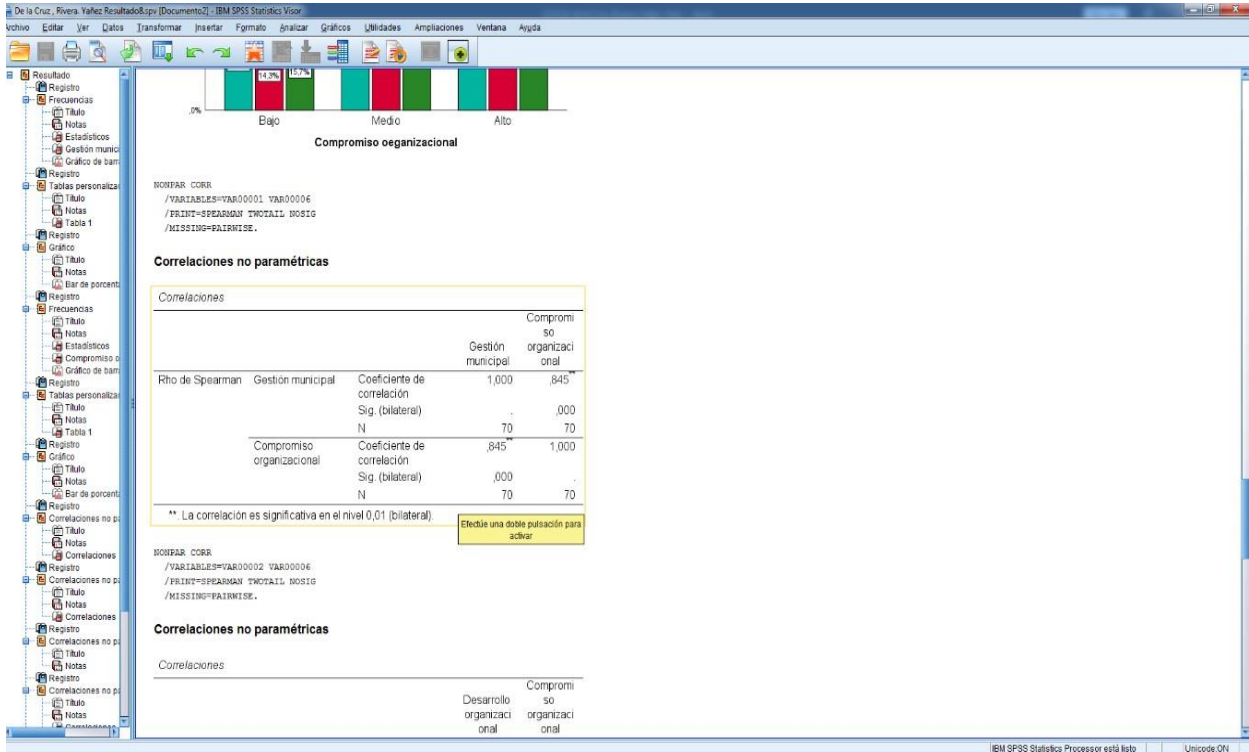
De la Cruz , Rivera. Yañez Resultado8.spv [Documento2] - IBM SPSS Statistics Visor

Archivo Editar Ver Datos Transformar Insertar Formato Analizar Gráficos Utilidades Ampliaciones Ventana Ayuda

Resultado
Registro
Frecuencias
Título
Notas
Estadísticos
Gestión munici
Gráfico de barr
Registro
Tablas personaliza
Título
Notas
Tabla 1
Registro
Gráfico
Título
Notas
Bar de porcenta
Registro
Frecuencias
Título
Notas
Estadísticos
Compromiso o
Gráfico de barr
Registro
Tablas personaliza
Título
Notas
Tabla 1
Registro
Gráfico
Título
Notas
Bar de porcenta
Registro
Correlaciones no pa
Título
Notas
Correlaciones
Registro
Correlaciones no pa
Título
Notas
Correlaciones
Registro
Correlaciones no pa
Título
Notas
Registro
Correlaciones no pa
Título
Notas
Correlaciones

14,3% 15,7%

,0%

Bajo Medio Alto

Compromiso oeganizacional

NONPAR CORR
/VARIABLES=VAR00001 VAR00006
/PRINT=SPEARMAN TWOTAIL NOSIG
/MISSING=PAIRWISE.

Correlaciones no paramétricas

Correlaciones

| | | | Gestión municipal | Compromiso organizacional |
|---|---|---|---|---|
| Rho de Spearman | Gestión municipal | Coeficiente de correlación | 1,000 | ,845** |
| | | Sig. (bilateral) | . | ,000 |
| | | N | 70 | 70 |
| | Compromiso organizacional | Coeficiente de correlación | ,845** | 1,000 |
| | | Sig. (bilateral) | ,000 | . |
| | | N | 70 | 70 |

**. La correlación es significativa en el nivel 0,01 (bilateral).

Efectúe una doble pulsación para activar

NONPAR CORR
/VARIABLES=VAR00002 VAR00006
/PRINT=SPEARMAN TWOTAIL NOSIG
/MISSING=PAIRWISE.

Correlaciones no paramétricas

Correlaciones

| | Desarrollo organizacional | Compromiso organizacional |
|---|---|---|

IBM SPSS Statistics Processor está listo Unicode:ON